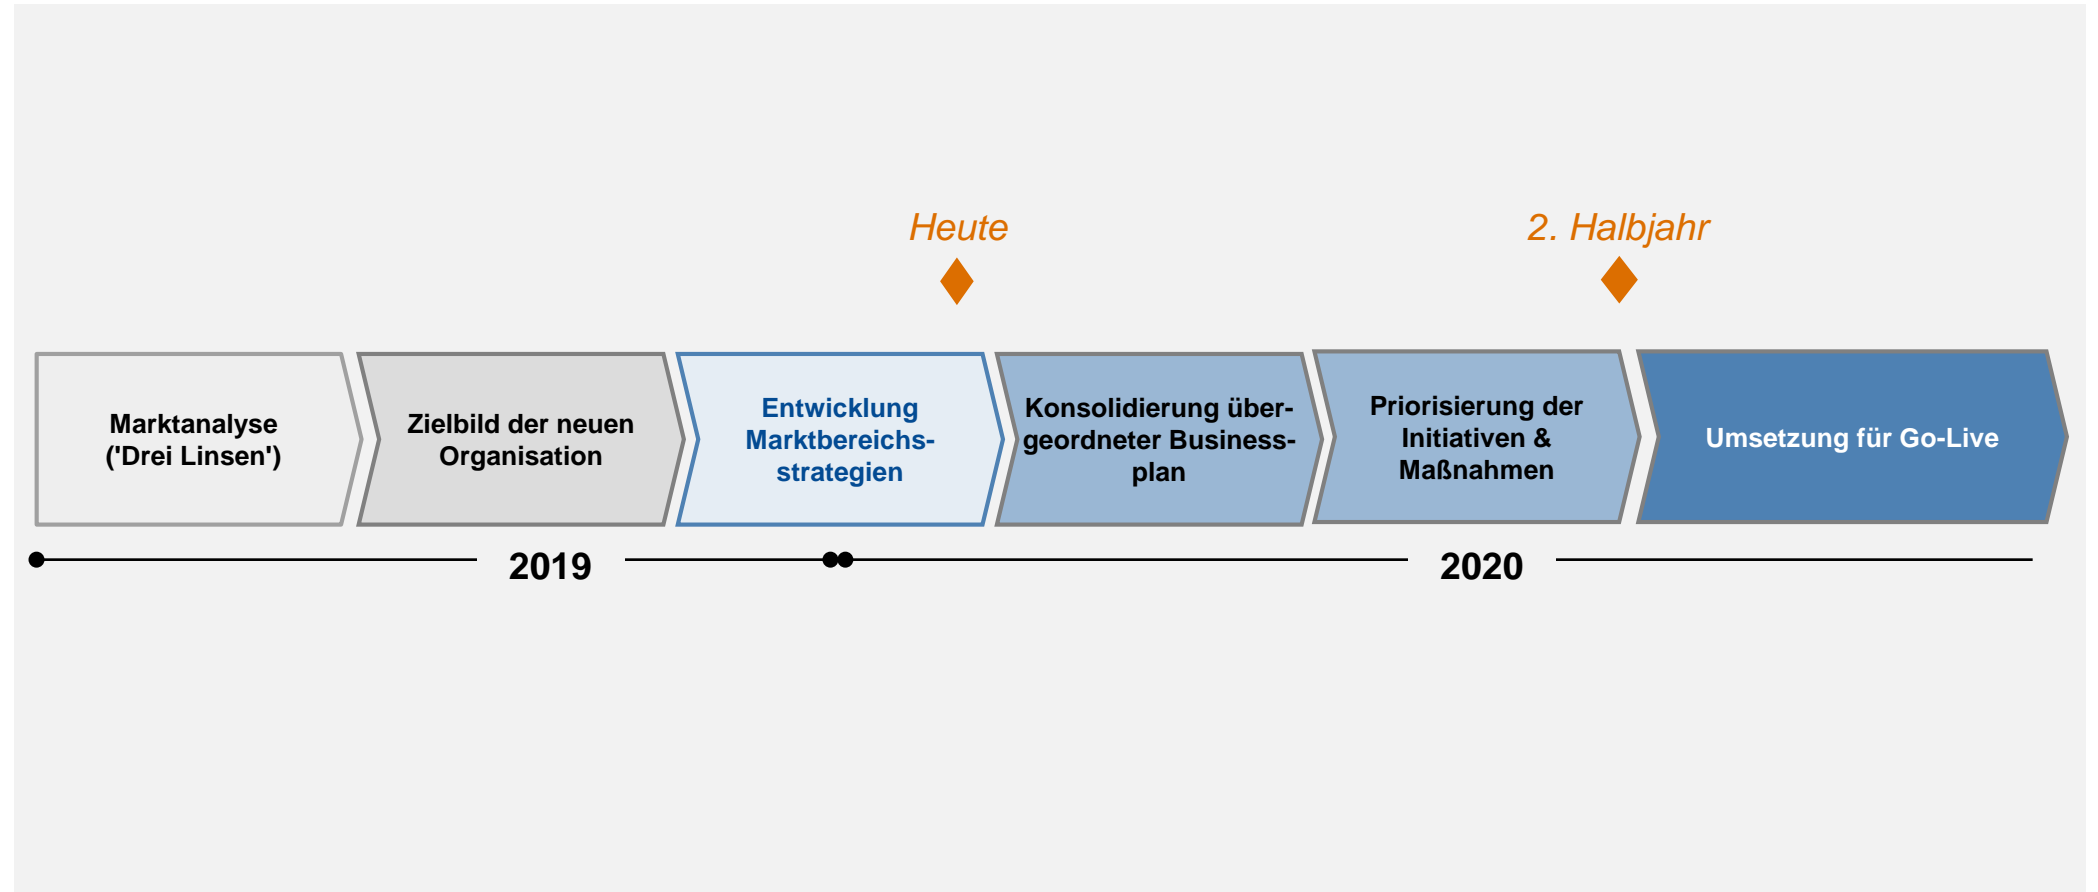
Heute

2. Halbjahr

Marktanalyse ('Drei Linsen')

Zielbild der neuen Organisation

Entwicklung Marktbereichsstrategien

Konsolidierung übergeordneter Businessplan

Priorisierung der Initiativen & Maßnahmen

Umsetzung für Go-Live

2019

2020